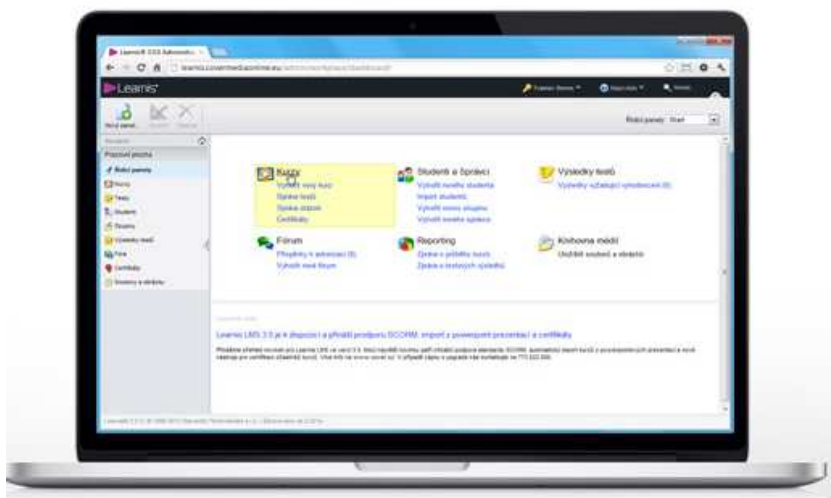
Learnis

Kurzy
Vytvořit nový kurz
Správa kurzů
Správa otázek
Certifikáty

Studenti a Správci
Vytvořit nového studenta
Import studentů
Vytvořit novou skupinu
Vytvořit nového správce

Výsledky testů
Výsledky vyžadující vyhodnocení (0)

Fórum
Příspěvky k autorizaci (0)
Vytvořit nové téma

Reporting
Zpráva o průběhu kurzů
Zpráva o testových výsledcích

Knihovna médií
Uložit soubor a obrázek

Learnis LMS 3.5 je k dispozici s přináší podporu SCORM, import z powerpoint prezentací a certifikáty

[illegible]